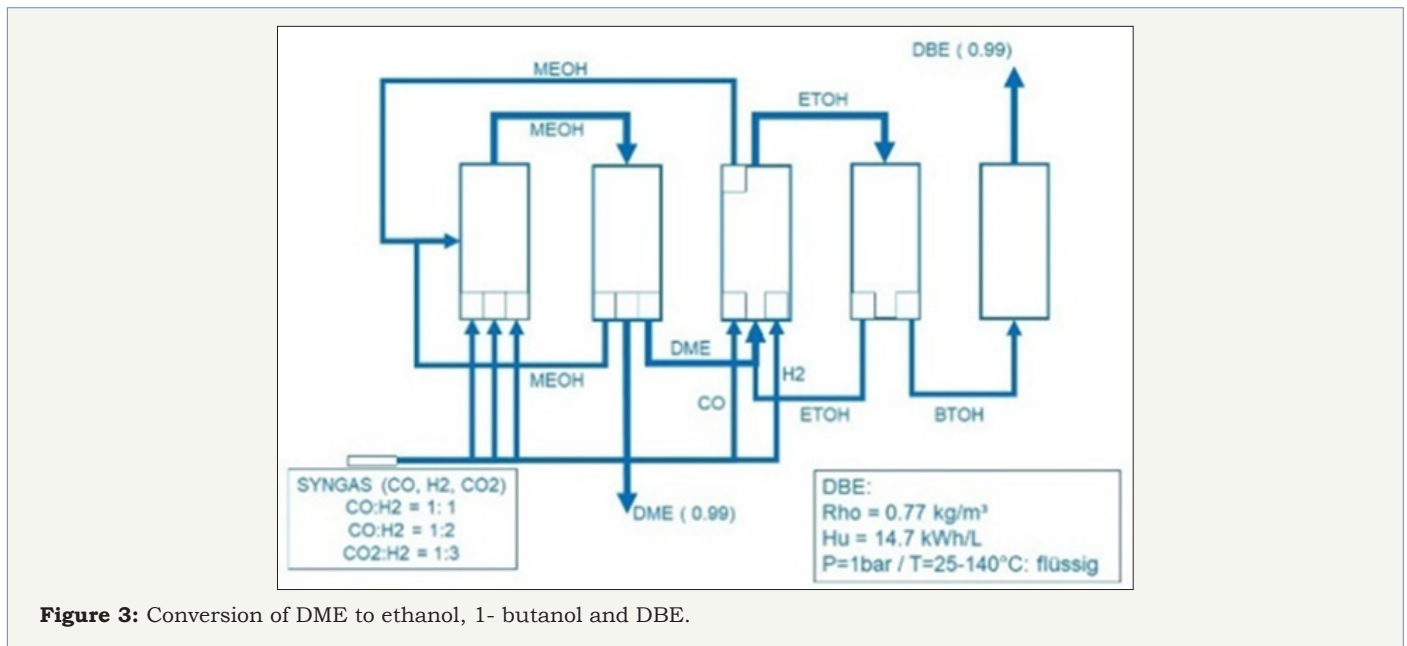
DBE ( 0.99)

MEOH

ETOH

MEOH

DME

MEOH

H2

CO

ETOH

BTOH

SYNGAS (CO, H2, CO2)
CO:H2 = 1: 1
CO:H2 = 1:2
CO2:H2 = 1:3

DME ( 0.99)

DBE:
Rho = 0.77 kg/m³
Hu = 14.7 kWh/L
P=1bar / T=25-140°C: flüssig

**Figure 3:** Conversion of DME to ethanol, 1- butanol and DBE.